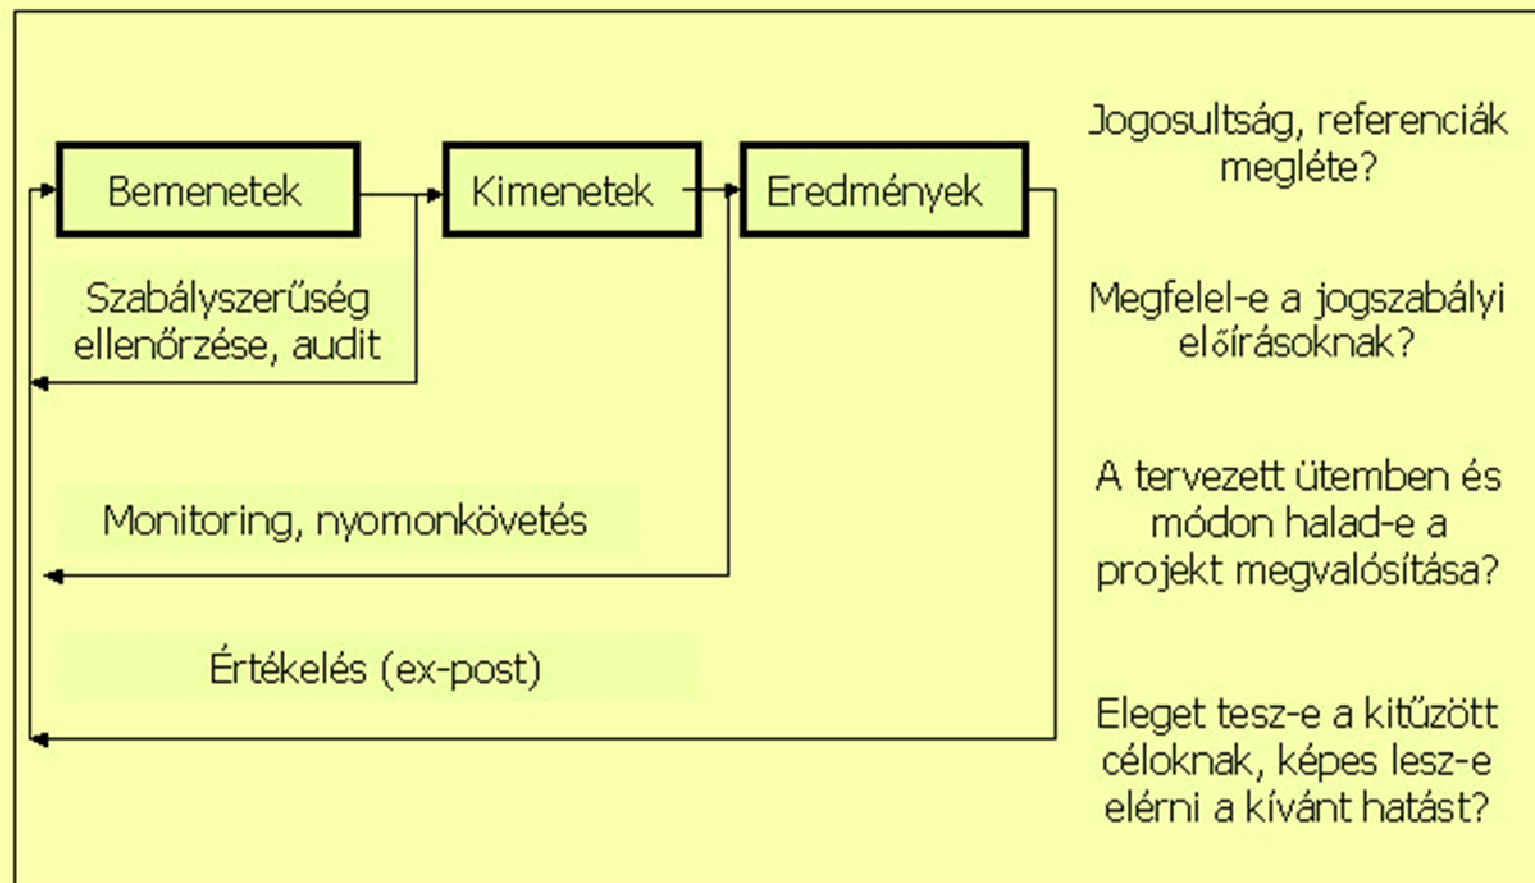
Bemenetek

Kimenetek

Eredmények

Szabályszerűség ellenőrzése, audit

Monitoring, nyomonkövetés

Értékelés (ex-post)

Jogosultság, referenciák megléte?

Megfelel-e a jogszabályi előírásoknak?

A tervezett ütemben és módon halad-e a projekt megvalósítása?

Eleget tesz-e a kitűzött céloknak, képes lesz-e elérni a kívánt hatást?